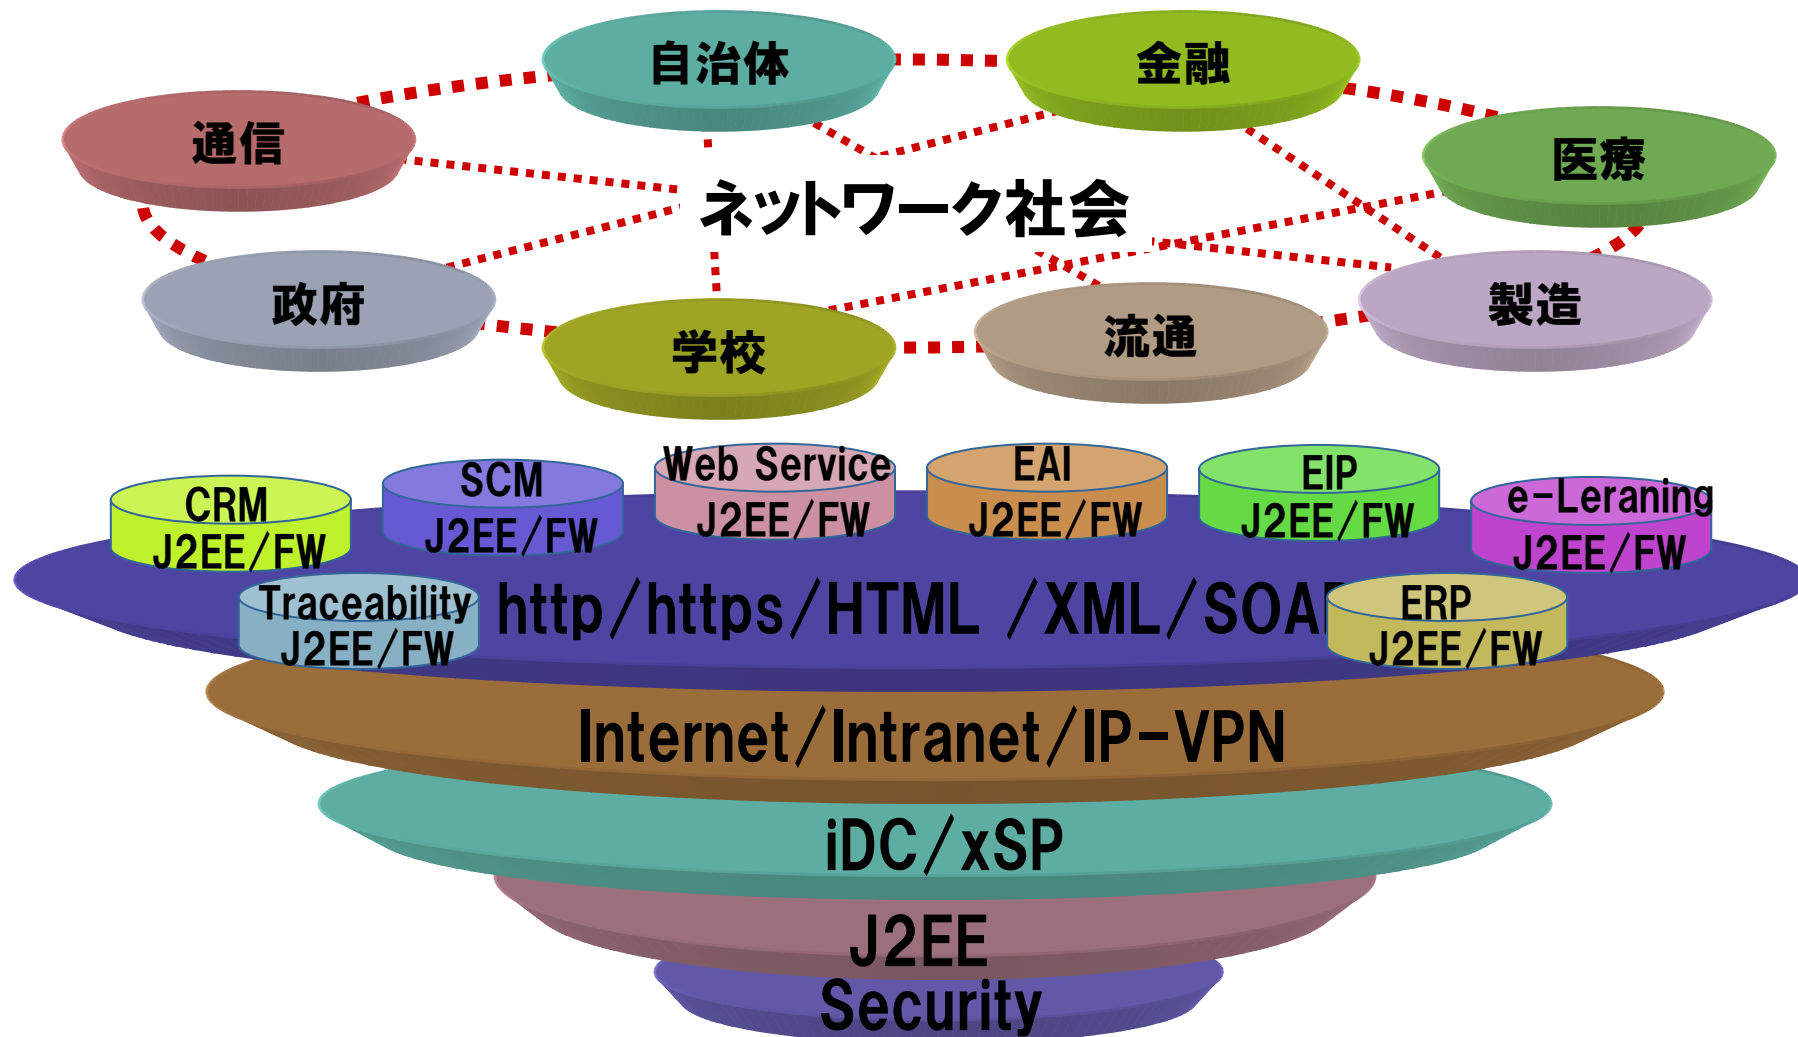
自治体
金融
通信
医療
ネットワーク社会
政府
学校
流通
製造

Web Service J2EE/FW
EAI J2EE/FW
SCM J2EE/FW
EIP J2EE/FW
CRM J2EE/FW
e-Leraning J2EE/FW
Traceability J2EE/FW
http/https/HTML /XML/SOAP
ERP J2EE/FW
Internet/Intranet/IP-VPN
iDC/xSP
J2EE
Security